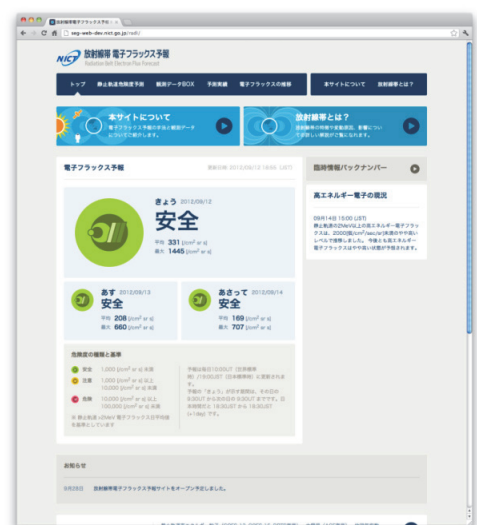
放射線帯 電子フラックス予報
seg-web-dev.nict.go.jp/radi/

NICT 放射線帯 電子フラックス予報
Radiation Belt Electron Flux Forecast

トップ | 静止軌道危険度予測 | 観測データBOX | 予測実績 | 電子フラックスの推移 | 本サイトについて | 放射線帯とは？

本サイトについて
電子フラックス予報の手法と観測データについてご紹介します。

放射線帯とは？
放射線帯の特徴や変動原因、影響について詳細にご覧いただけます。

電子フラックス予報
最終更新 2012/09/12 18:00 (JST)

きょう 2012/09/12
安全
平均 331 [/cm² sr s]
最大 1445 [/cm² sr s]

あす 2012/09/13
安全
平均 208 [/cm² sr s]
最大 660 [/cm² sr s]

あさって 2012/09/14
安全
平均 169 [/cm² sr s]
最大 707 [/cm² sr s]

危険度の種類と基準
安全 1,000 [/cm² sr s] 未満
注意 1,000 [/cm² sr s] 以上 10,000 [/cm² sr s] 未満
危険 10,000 [/cm² sr s] 以上 100,000 [/cm² sr s] 未満
※ 静止軌道 >2MeV 電子フラックス日平均値を基準としています

予報は毎日12:00UT（日本標準時 21:00JST）頃に更新されます。
予報の「きょう」が示す期間は、予報日の 9:30UT から翌日の 9:30UT までです。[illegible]

臨時情報バックナンバー

高エネルギー電子の現況
09月14日 15:00 (JST)
静止軌道の2MeV以上の高エネルギー電子フラックスは、2000個/cm²/sec/sr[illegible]前後のやや高いレベルで推移しました。今後とも高エネルギー電子フラックスはやや高い状態が予想されます。

お知らせ
9月28日 放射線帯電子フラックス予報サイトをオープン予定しました。